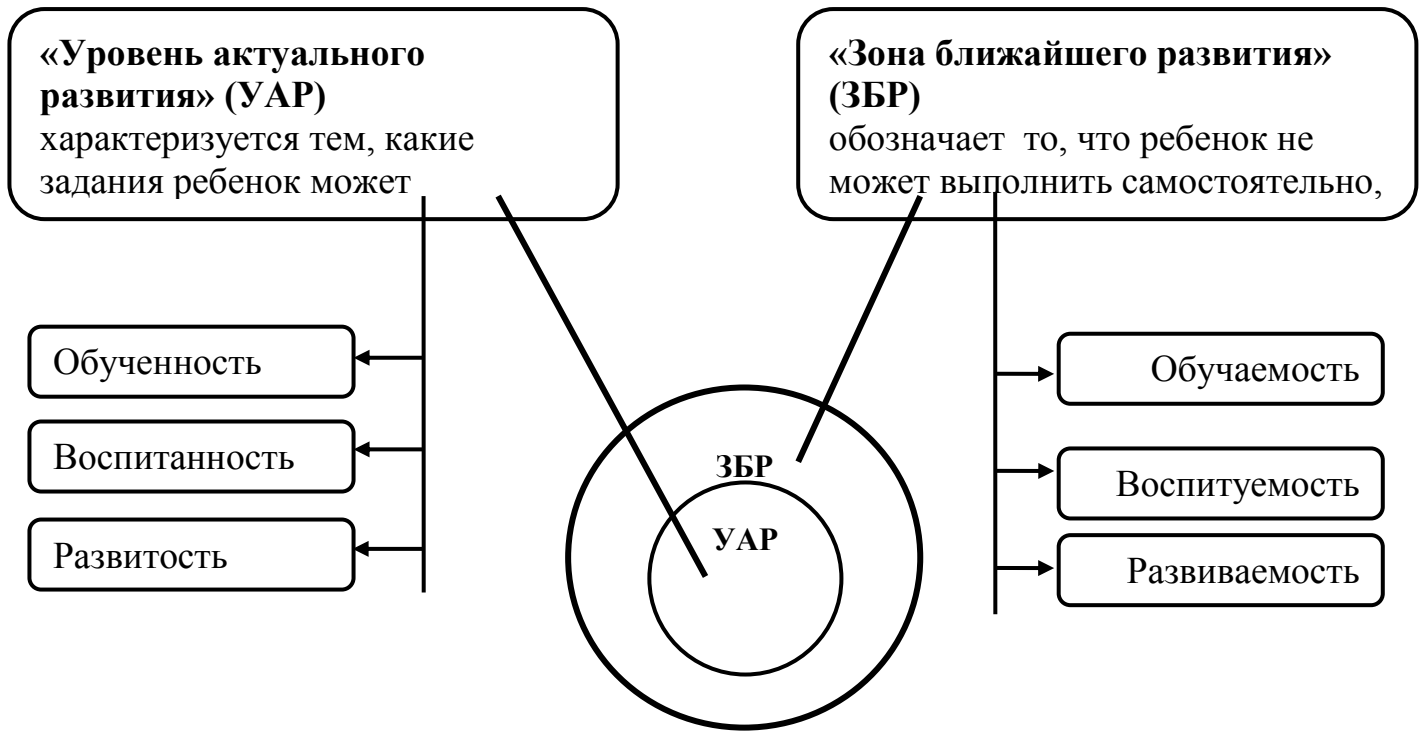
**«Уровень актуального развития» (УАР)**
характеризуется тем, какие задания ребенок может

**«Зона ближайшего развития» (ЗБР)**
обозначает то, что ребенок не может выполнить самостоятельно,

Обученность

Воспитанность

Развитость

ЗБР

УАР

Обучаемость

Воспитуемость

Развиваемость